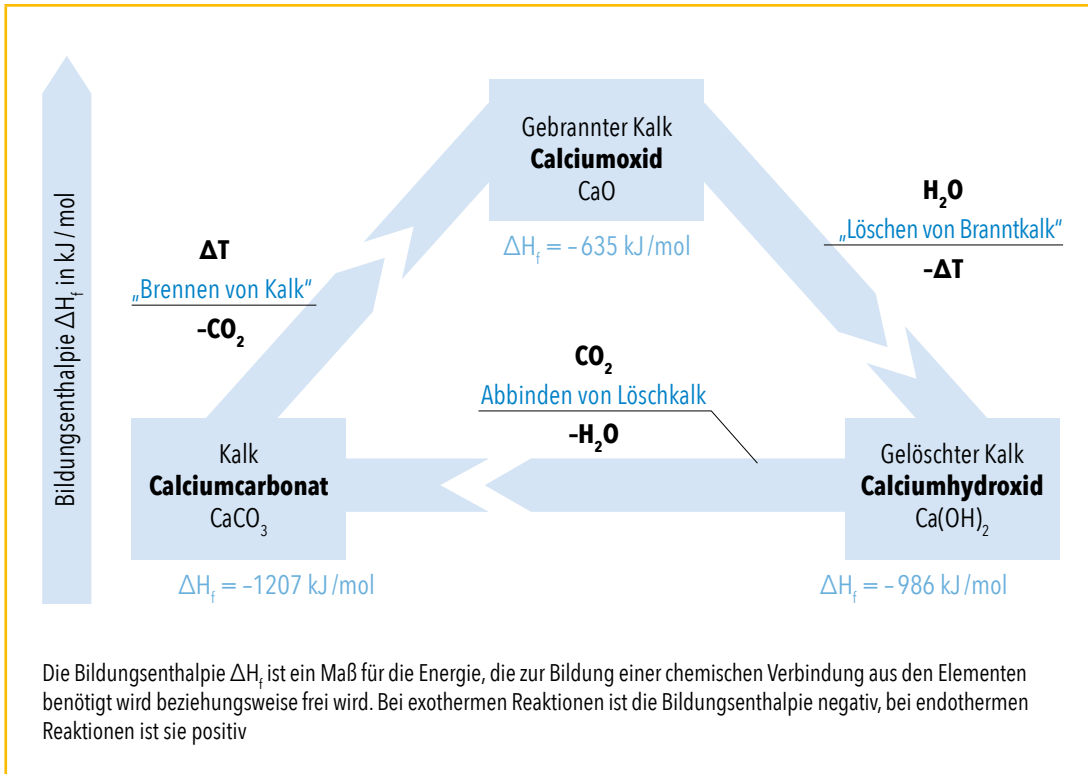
Bildungsenthalpie $\Delta H_f$ in kJ / mol

Gebrannter Kalk
**Calciumoxid**
CaO

$\Delta H_f = -635$ kJ / mol

**$H_2O$**
„Löschen von Branntkalk"
**$-\Delta T$**

**$\Delta T$**
„Brennen von Kalk"
**$-CO_2$**

**$CO_2$**
Abbinden von Löschkalk
**$-H_2O$**

Kalk
**Calciumcarbonat**
$CaCO_3$

Gelöschter Kalk
**Calciumhydroxid**
$Ca(OH)_2$

$\Delta H_f = -1207$ kJ / mol

$\Delta H_f = -986$ kJ / mol

Die Bildungsenthalpie $\Delta H_f$ ist ein Maß für die Energie, die zur Bildung einer chemischen Verbindung aus den Elementen benötigt wird beziehungsweise frei wird. Bei exothermen Reaktionen ist die Bildungsenthalpie negativ, bei endothermen Reaktionen ist sie positiv